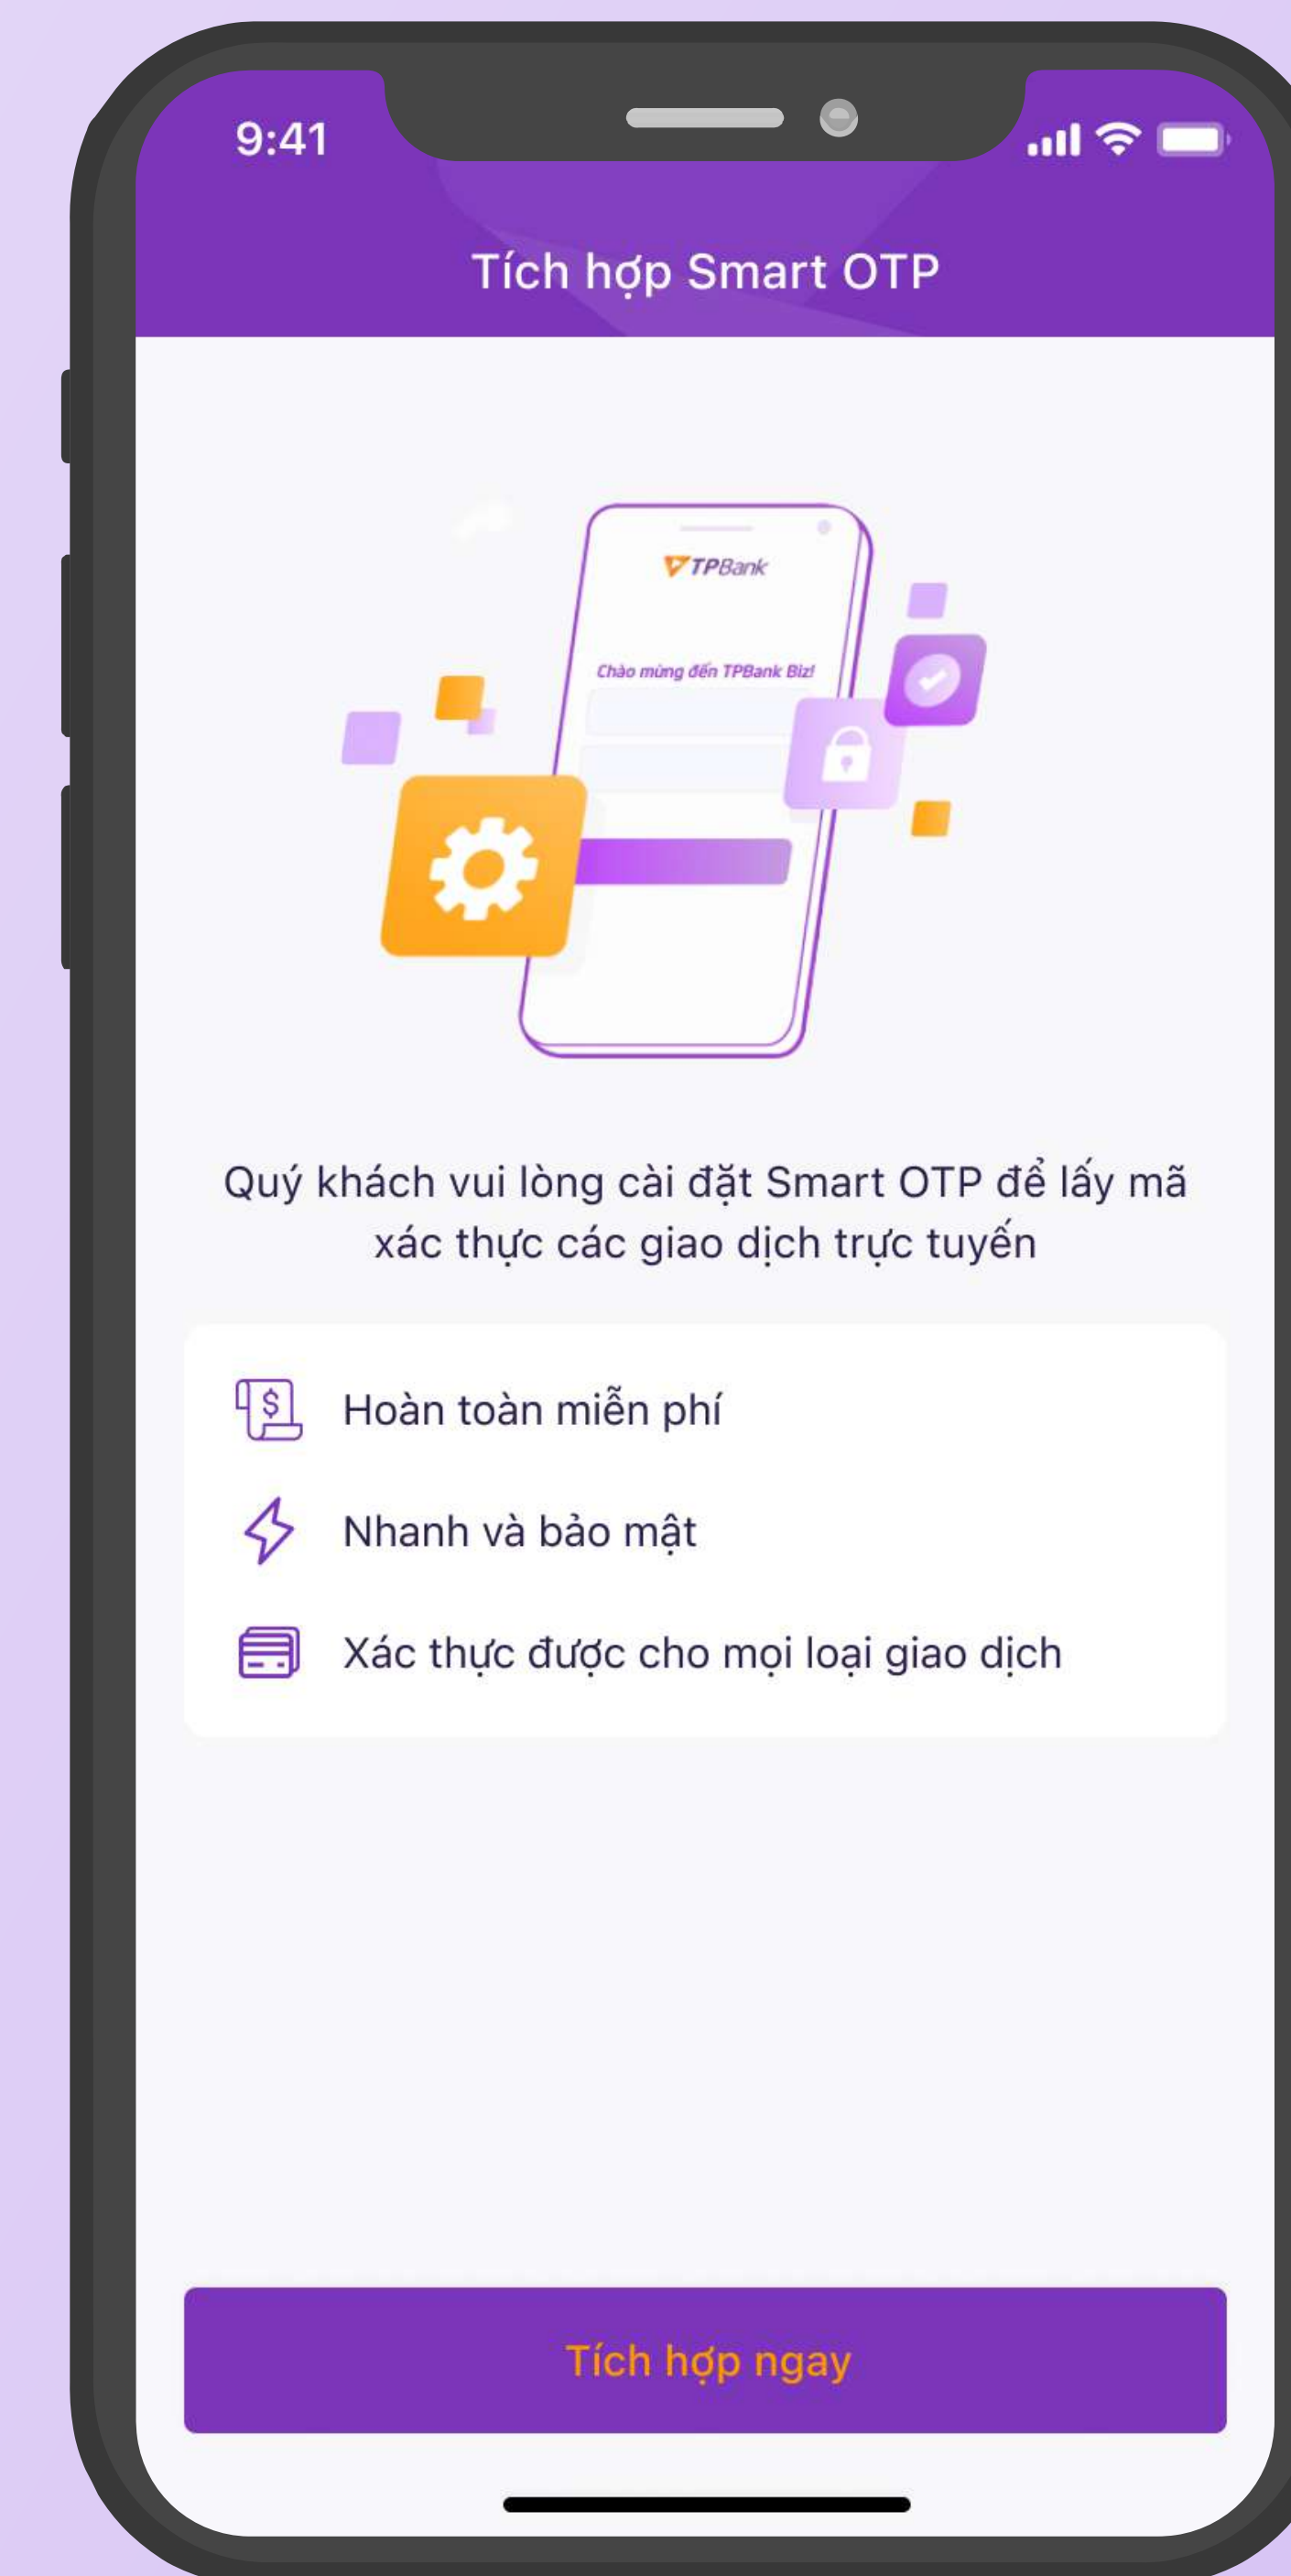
9:41

Tích hợp Smart OTP

TPBank

Chào mừng đến TPBank Biz!

Quý khách vui lòng cài đặt Smart OTP để lấy mã xác thực các giao dịch trực tuyến

$

Hoàn toàn miễn phí

Nhanh và bảo mật

Xác thực được cho mọi loại giao dịch

Tích hợp ngay